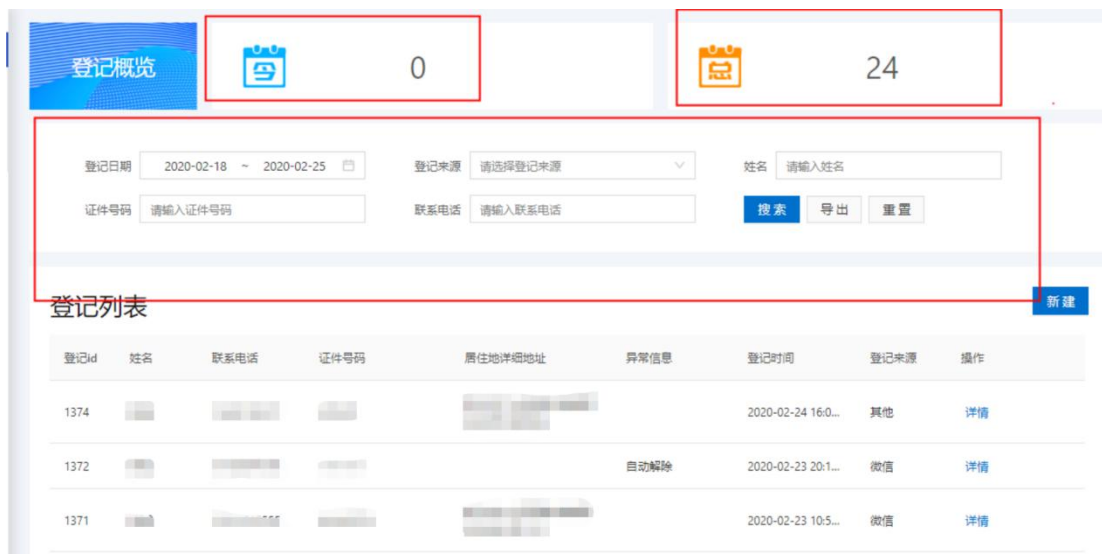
登记概览

今 0

总 24

登记日期 2020-02-18 ~ 2020-02-25

登记来源 请选择登记来源

姓名 请输入姓名

证件号码 请输入证件号码

联系电话 请输入联系电话

搜索 导出 重置

登记列表

新建

| 登记id | 姓名 | 联系电话 | 证件号码 | 居住地详细地址 | 异常信息 | 登记时间 | 登记来源 | 操作 |
|---|---|---|---|---|---|---|---|---|
| 1374 | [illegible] | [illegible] | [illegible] | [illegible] | | 2020-02-24 16:0... | 其他 | 详情 |
| 1372 | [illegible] | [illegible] | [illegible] | | 自动解除 | 2020-02-23 20:1... | 微信 | 详情 |
| 1371 | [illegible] | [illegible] | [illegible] | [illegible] | | 2020-02-23 10:5... | 微信 | 详情 |